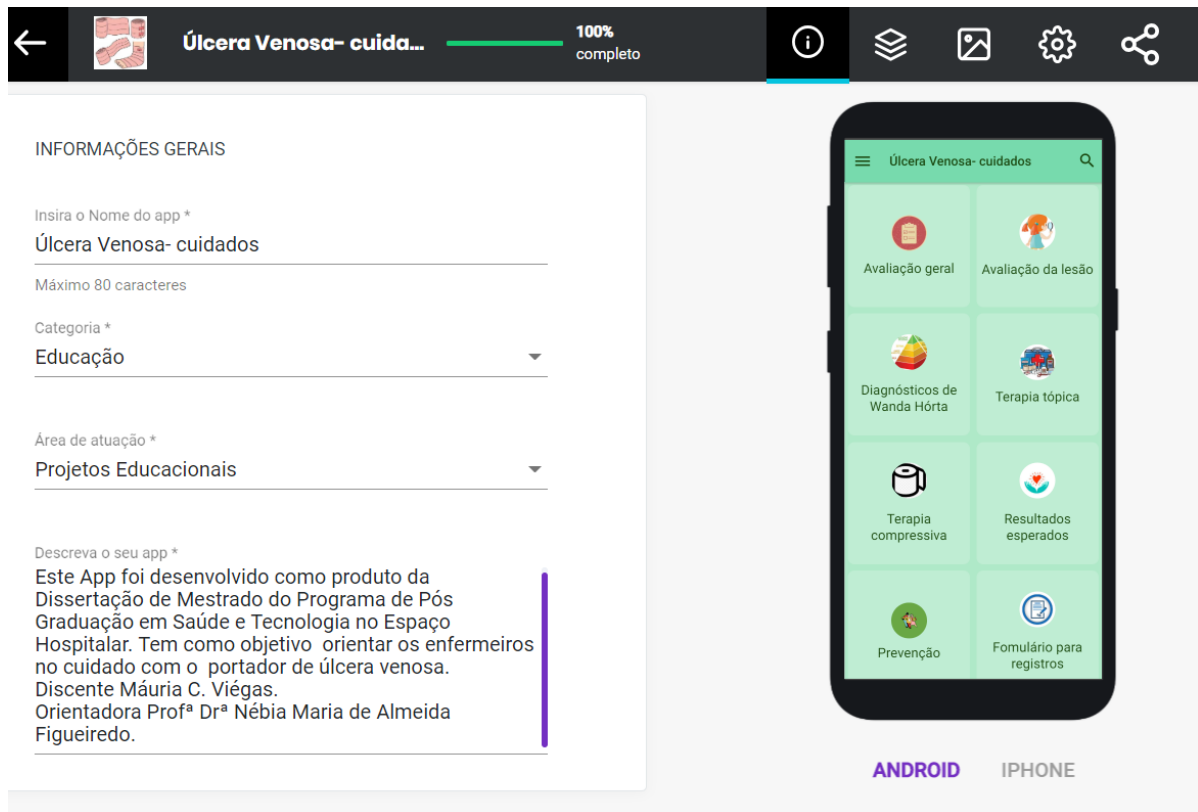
Úlcera Venosa- cuida...

100%
completo

INFORMAÇÕES GERAIS

Insira o Nome do app *
Úlcera Venosa- cuidados
Máximo 80 caracteres

Categoria *
Educação

Área de atuação *
Projetos Educacionais

Descreva o seu app *
Este App foi desenvolvido como produto da Dissertação de Mestrado do Programa de Pós Graduação em Saúde e Tecnologia no Espaço Hospitalar. Tem como objetivo orientar os enfermeiros no cuidado com o portador de úlcera venosa.
Discente Máuria C. Viégas.
Orientadora Profª Drª Nébia Maria de Almeida Figueiredo.

Úlcera Venosa- cuidados

Avaliação geral
Avaliação da lesão
Diagnósticos de Wanda Hórta
Terapia tópica
Terapia compressiva
Resultados esperados
Prevenção
Fomulário para registros

ANDROID
IPHONE